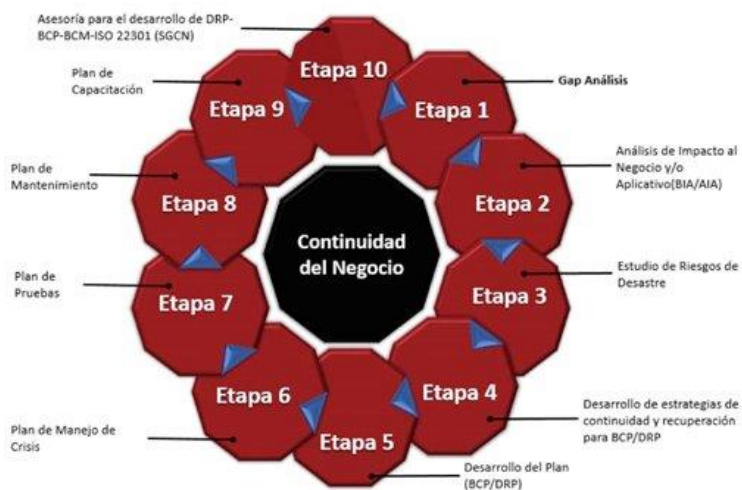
Asesoría para el desarrollo de DRP-BCP-BCM-ISO 22301 (SGCN)

Etapa 10

Plan de Capacitación

Etapa 9

Gap Análisis

Etapa 1

Análisis de Impacto al Negocio y/o Aplicativo(BIA/AIA)

Etapa 2

Plan de Mantenimiento

Etapa 8

Continuidad del Negocio

Plan de Pruebas

Etapa 7

Estudio de Riesgos de Desastre

Etapa 3

Etapa 6

Etapa 4

Desarrollo de estrategias de continuidad y recuperación para BCP/DRP

Plan de Manejo de Crisis

Etapa 5

Desarrollo del Plan (BCP/DRP)